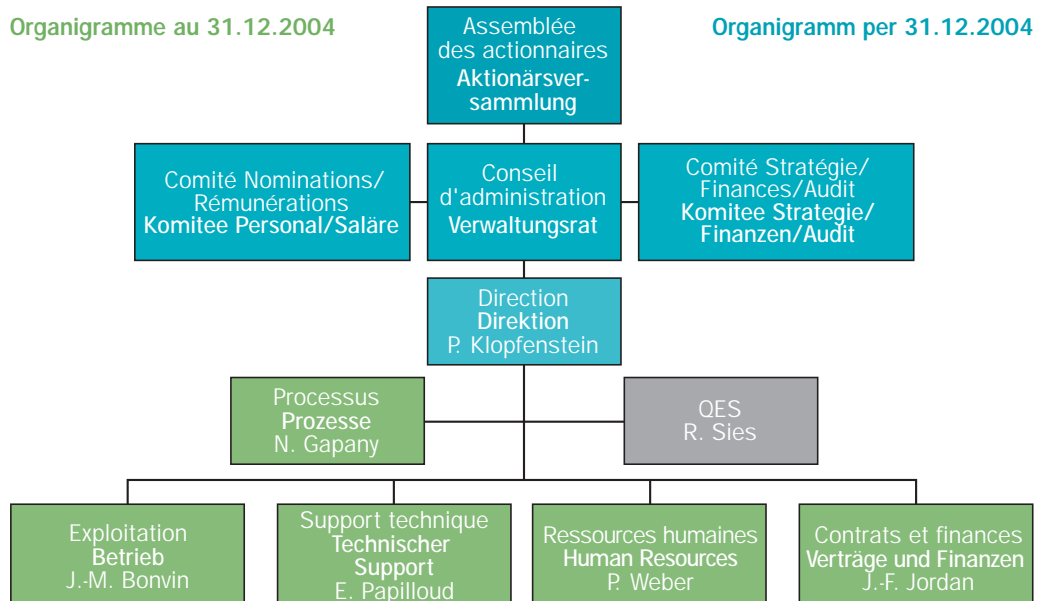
Organigramme au 31.12.2004

Organigramm per 31.12.2004

Assemblée des actionnaires
Aktionärsversammlung

Comité Nominations/ Rémunérations
Komitee Personal/Saläre

Conseil d'administration
Verwaltungsrat

Comité Stratégie/ Finances/Audit
Komitee Strategie/ Finanzen/Audit

Direction
Direktion
P. Klopfenstein

Processus
Prozesse
N. Gapany

QES
R. Sies

Exploitation
Betrieb
J.-M. Bonvin

Support technique
Technischer Support
E. Papilloud

Ressources humaines
Human Resources
P. Weber

Contrats et finances
Verträge und Finanzen
J.-F. Jordan